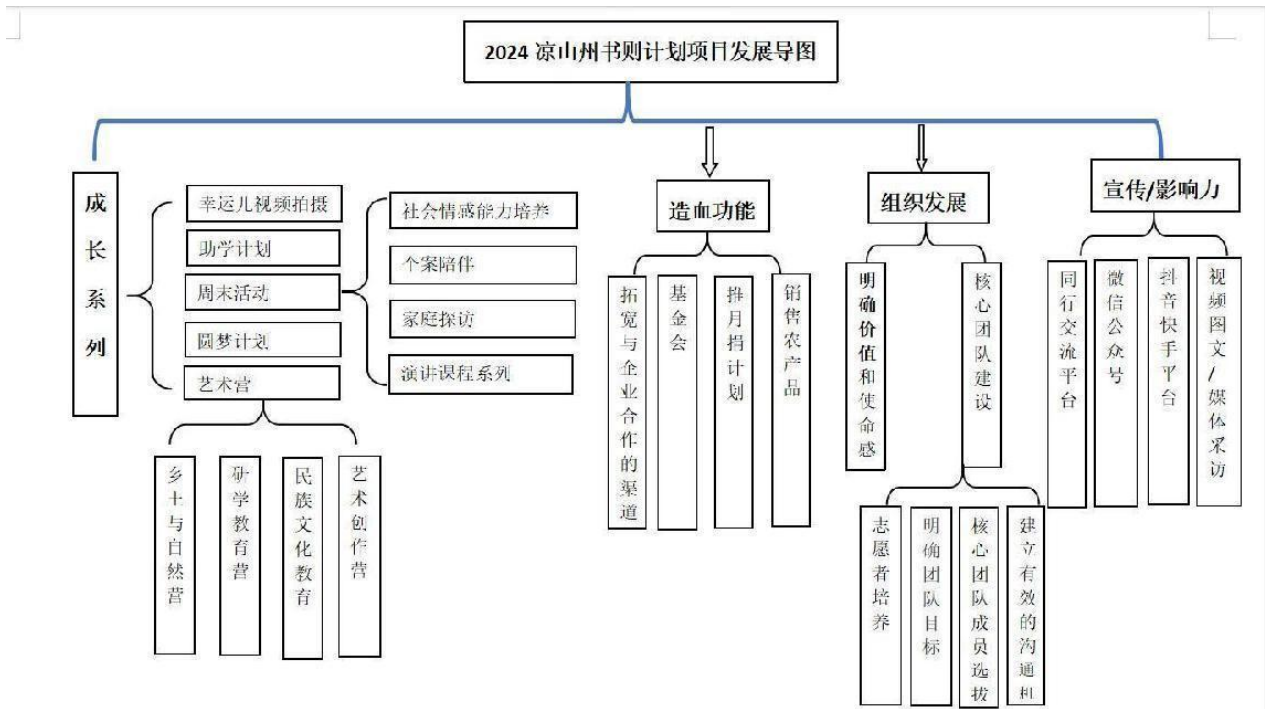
2024 凉山州书则计划项目发展导图

成长系列

幸运儿视频拍摄
助学计划
周末活动
圆梦计划
艺术营

社会情感能力培养
个案陪伴
家庭探访
演讲课程系列

乡土与自然营
研学教育营
民族文化教育
艺术创作营

造血功能

拓宽与企业合作的渠道
基金会
推月捐计划
销售农产品

组织发展

明确价值和使命感
核心团队建设

志愿者培养
明确团队目标
核心团队成员选拔
建立有效的沟通机

宣传/影响力

同行交流平台
微信公众号
抖音快手平台
视频图文/媒体采访